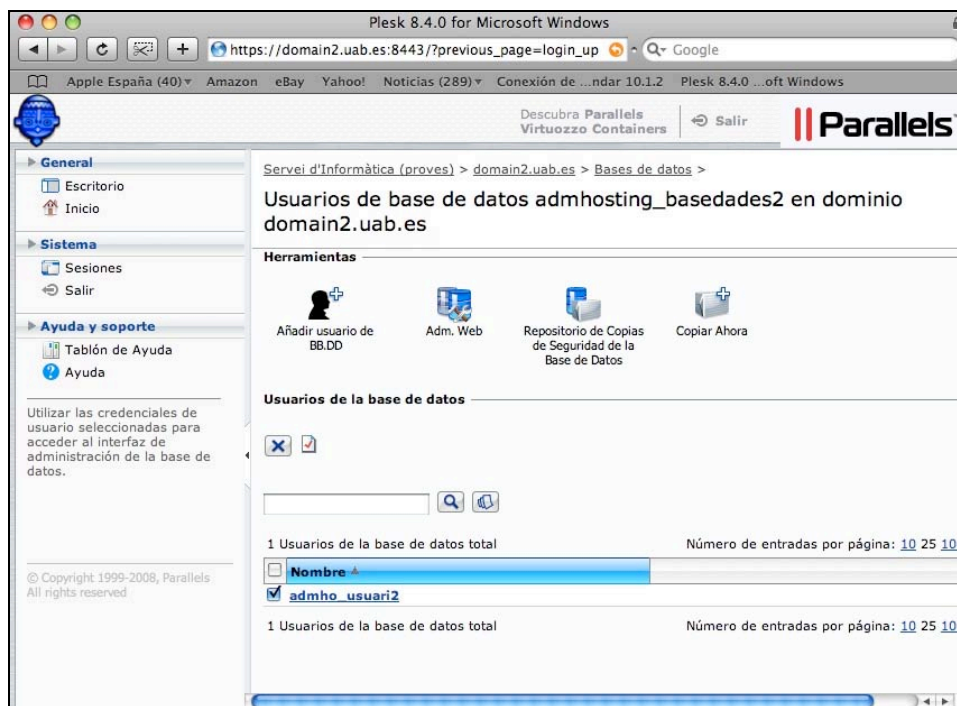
Plesk 8.4.0 for Microsoft Windows

https://domain2.uab.es:8443/?previous_page=login_up

Q- Google

Apple España (40) Amazon eBay Yahoo! Noticias (289) Conexión de ...ndar 10.1.2 Plesk 8.4.0 ...oft Windows

Descubra Parallels Virtuozzo Containers

Salir

Parallels

General
Escritorio
Inicio

Sistema
Sesiones
Salir

Ayuda y soporte
Tablón de Ayuda
Ayuda

Utilizar las credenciales de usuario seleccionadas para acceder al interfaz de administración de la base de datos.

© Copyright 1999-2008, Parallels
All rights reserved

Servei d'Informàtica (proves) > domain2.uab.es > Bases de datos >

Usuarios de base de datos admhosting_basedades2 en dominio domain2.uab.es

Herramientas

Añadir usuario de BB.DD

Adm. Web

Repositorio de Copias de Seguridad de la Base de Datos

Copiar Ahora

Usuarios de la base de datos

1 Usuarios de la base de datos total

Número de entradas por página: 10 25 10

| Nombre |
|---|
| admho_usuari2 |

1 Usuarios de la base de datos total

Número de entradas por página: 10 25 10